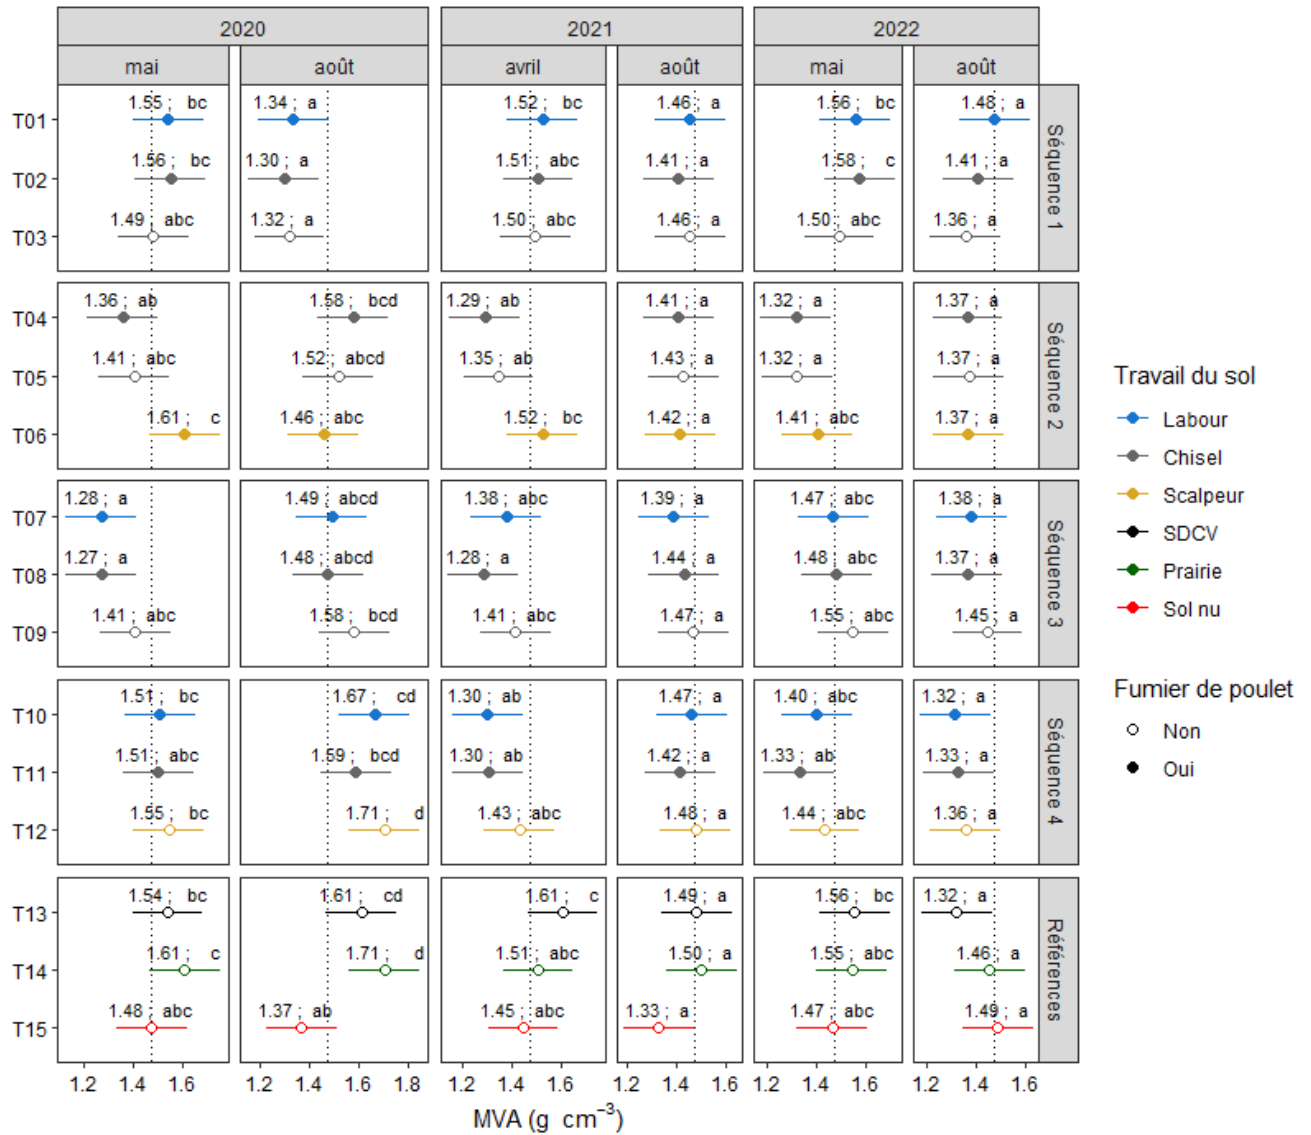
2020

2021

2022

mai

août

avril

août

mai

août

T01
1.55 ; bc
1.34 ; a
1.52 ; bc
1.46 ; a
1.56 ; bc
1.48 ; a

T02
1.56 ; bc
1.30 ; a
1.51 ; abc
1.41 ; a
1.58 ; c
1.41 ; a

T03
1.49 ; abc
1.32 ; a
1.50 ; abc
1.46 ; a
1.50 ; abc
1.36 ; a

Séquence 1

T04
1.36 ; ab
1.58 ; bcd
1.29 ; ab
1.41 ; a
1.32 ; a
1.37 ; a

T05
1.41 ; abc
1.52 ; abcd
1.35 ; ab
1.43 ; a
1.32 ; a
1.37 ; a

T06
1.61 ; c
1.46 ; abc
1.52 ; bc
1.42 ; a
1.41 ; abc
1.37 ; a

Séquence 2

T07
1.28 ; a
1.49 ; abcd
1.38 ; abc
1.39 ; a
1.47 ; abc
1.38 ; a

T08
1.27 ; a
1.48 ; abcd
1.28 ; a
1.44 ; a
1.48 ; abc
1.37 ; a

T09
1.41 ; abc
1.58 ; bcd
1.41 ; abc
1.47 ; a
1.55 ; abc
1.45 ; a

Séquence 3

T10
1.51 ; bc
1.67 ; cd
1.30 ; ab
1.47 ; a
1.40 ; abc
1.32 ; a

T11
1.51 ; abc
1.59 ; bcd
1.30 ; ab
1.42 ; a
1.33 ; ab
1.33 ; a

T12
1.55 ; bc
1.71 ; d
1.43 ; abc
1.48 ; a
1.44 ; abc
1.36 ; a

Séquence 4

T13
1.54 ; bc
1.61 ; cd
1.61 ; c
1.49 ; a
1.56 ; bc
1.32 ; a

T14
1.61 ; c
1.71 ; d
1.51 ; abc
1.50 ; a
1.55 ; abc
1.46 ; a

T15
1.48 ; abc
1.37 ; ab
1.45 ; abc
1.33 ; a
1.47 ; abc
1.49 ; a

Références

1.2 1.4 1.6
1.2 1.4 1.6 1.8
1.2 1.4 1.6
1.2 1.4 1.6
1.2 1.4 1.6
1.2 1.4 1.6

MVA (g cm$^{-3}$)

Travail du sol
Labour
Chisel
Scalpeur
SDCV
Prairie
Sol nu

Fumier de poulet
Non
Oui